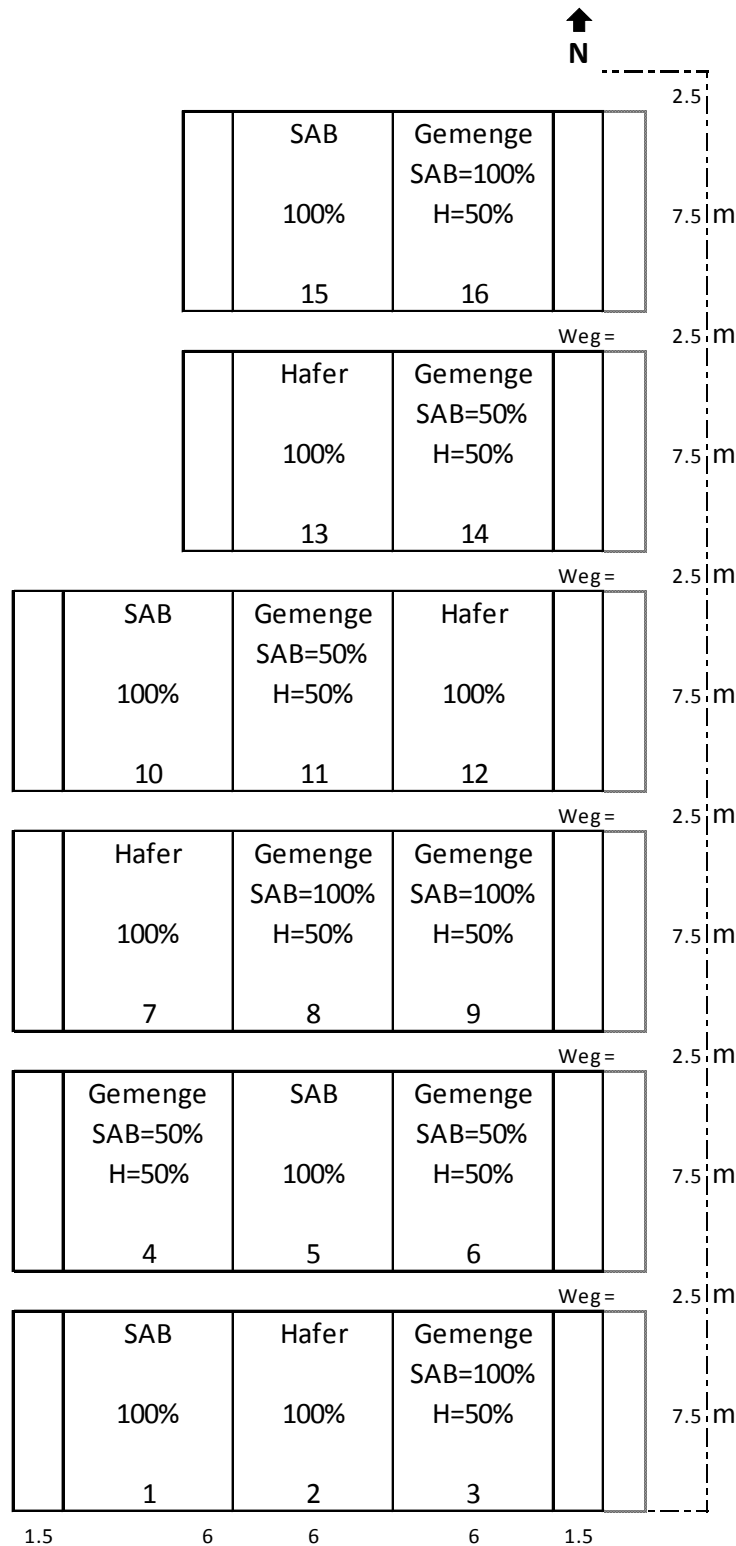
N

2.5

| SAB 100% 15 | Gemenge SAB=100% H=50% 16 |

7.5 m

Weg = 2.5 m

| Hafer 100% 13 | Gemenge SAB=50% H=50% 14 |

7.5 m

Weg = 2.5 m

| SAB 100% 10 | Gemenge SAB=50% H=50% 11 | Hafer 100% 12 |

7.5 m

Weg = 2.5 m

| Hafer 100% 7 | Gemenge SAB=100% H=50% 8 | Gemenge SAB=100% H=50% 9 |

7.5 m

Weg = 2.5 m

| Gemenge SAB=50% H=50% 4 | SAB 100% 5 | Gemenge SAB=50% H=50% 6 |

7.5 m

Weg = 2.5 m

| SAB 100% 1 | Hafer 100% 2 | Gemenge SAB=100% H=50% 3 |

7.5 m

1.5 6 6 6 1.5